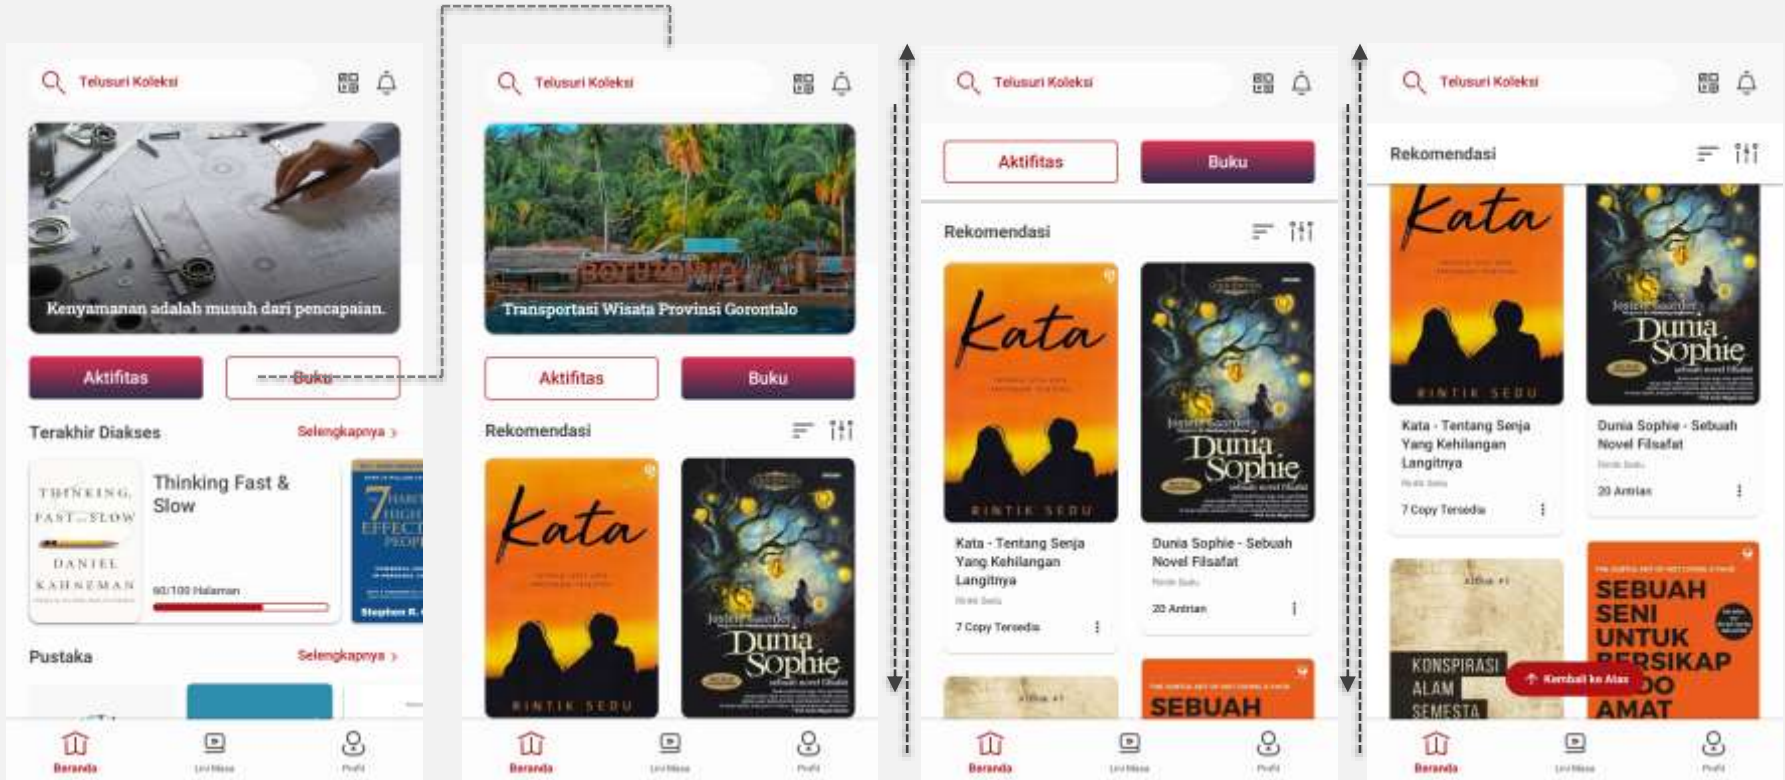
Telusuri Koleksi

Kenyamanan adalah musuh dari pencapaian.

Aktifitas

Buku

Terakhir Diakses

Selengkapnya ›

THINKING, FAST AND SLOW

DANIEL KAHNEMAN

Thinking Fast & Slow

60/100 Halaman

7 HABITS HIGHLY EFFECTIVE PEOPLE

Stephen R. C

Pustaka

Selengkapnya ›

Beranda

Live Masa

Profil

Telusuri Koleksi

Transportasi Wisata Provinsi Gorontalo

Aktifitas

Buku

Rekomendasi

Kata

RINTIK SEDU

Jostein Gaarder

Dunia Sophie

Beranda

Live Masa

Profil

Telusuri Koleksi

Aktifitas

Buku

Rekomendasi

Kata

RINTIK SEDU

Jostein Gaarder

Dunia Sophie

Kata - Tentang Senja Yang Kehilangan Langitnya

Rintik Sedu

7 Copy Tersedia

Dunia Sophie - Sebuah Novel Filsafat

Jostein Gaarder

20 Antrian

SEBUAH

Beranda

Live Masa

Profil

Telusuri Koleksi

Rekomendasi

Kata

RINTIK SEDU

Jostein Gaarder

Dunia Sophie

Kata - Tentang Senja Yang Kehilangan Langitnya

Rintik Sedu

7 Copy Tersedia

Dunia Sophie - Sebuah Novel Filsafat

Jostein Gaarder

20 Antrian

KONSPIRASI ALAM SEMESTA

SEBUAH SENI UNTUK BERSIKAP BODO AMAT

Kembali ke Atas

Beranda

Live Masa

Profil